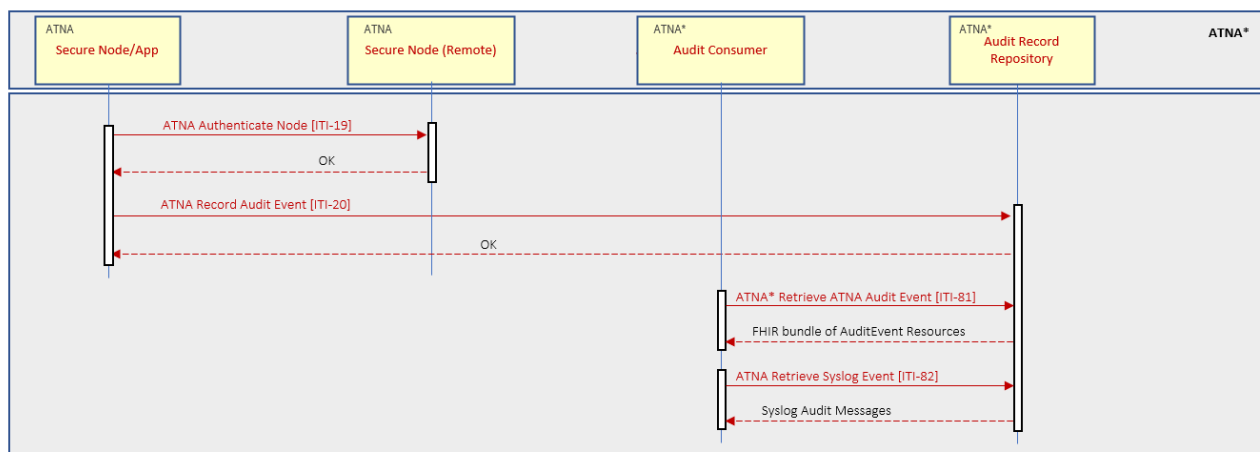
ATNA
Secure Node/App

ATNA
Secure Node (Remote)

ATNA*
Audit Consumer

ATNA*
Audit Record Repository

ATNA*

ATNA Authenticate Node [ITI-19]

OK

ATNA Record Audit Event [ITI-20]

OK

ATNA* Retrieve ATNA Audit Event [ITI-81]

FHIR bundle of AuditEvent Resources

ATNA Retrieve Syslog Event [ITI-82]

Syslog Audit Messages